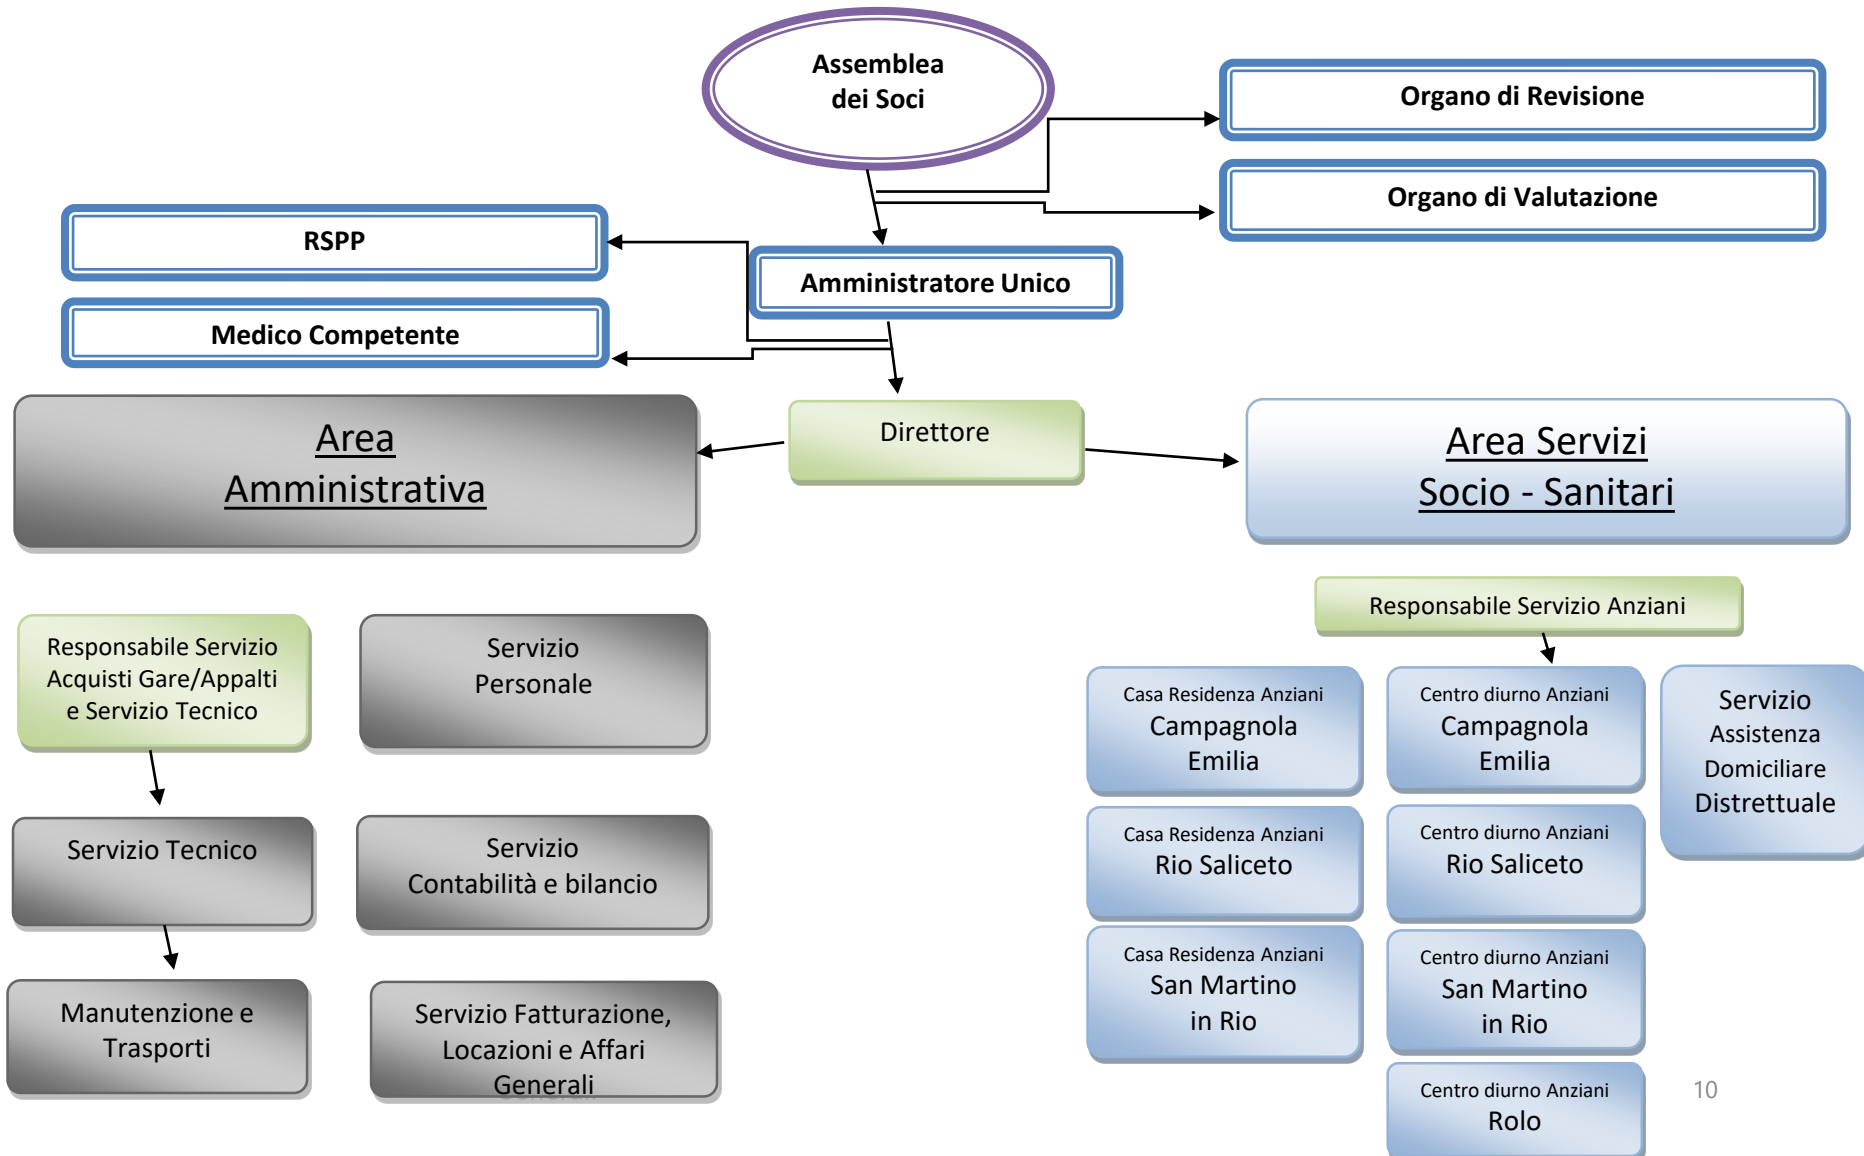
Assemblea dei Soci

Organo di Revisione

Organo di Valutazione

RSPP

Amministratore Unico

Medico Competente

Area Amministrativa

Direttore

Area Servizi Socio - Sanitari

Responsabile Servizio Anziani

Responsabile Servizio Acquisti Gare/Appalti e Servizio Tecnico

Servizio Personale

Casa Residenza Anziani Campagnola Emilia

Centro diurno Anziani Campagnola Emilia

Servizio Assistenza Domiciliare Distrettuale

Servizio Tecnico

Servizio Contabilità e bilancio

Casa Residenza Anziani Rio Saliceto

Centro diurno Anziani Rio Saliceto

Manutenzione e Trasporti

Servizio Fatturazione, Locazioni e Affari Generali

Casa Residenza Anziani San Martino in Rio

Centro diurno Anziani San Martino in Rio

Centro diurno Anziani Rolo

10